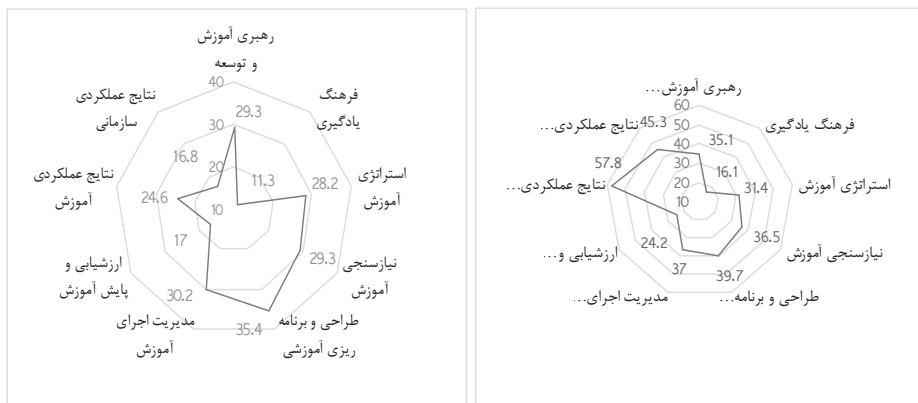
رهبری آموزش و توسعه
40
30
20
10
29.3
فرهنگ یادگیری
11.3
استراتژی آموزش
28.2
نیازسنجی آموزش
29.3
طراحی و برنامه ریزی آموزشی
35.4
مدیریت اجرای آموزش
30.2
ارزشیابی و پایش آموزش
17
نتایج عملکردی آموزش
24.6
نتایج عملکردی سازمانی
16.8

رهبری آموزش...
60
50
40
30
20
10
فرهنگ یادگیری
35.1
16.1
استراتژی آموزش
31.4
نیازسنجی آموزش
36.5
طراحی و برنامه...
39.7
مدیریت اجرای...
37
ارزشیابی و...
24.2
نتایج عملکردی...
57.8
نتایج عملکردی...
45.3